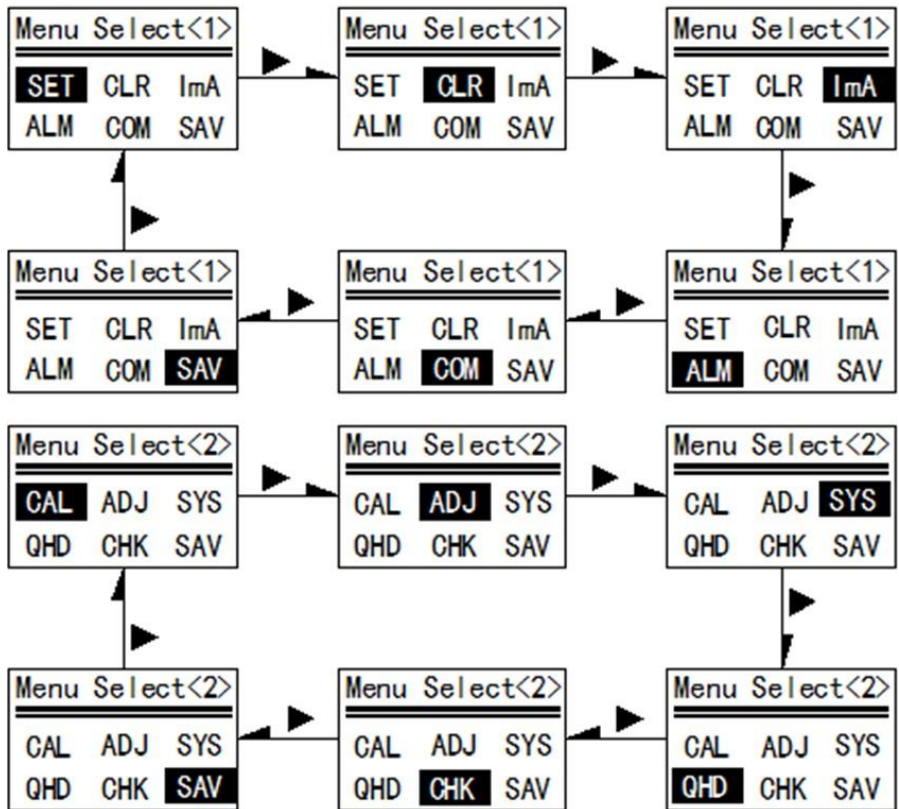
Menu Select<1>
SET CLR ImA
ALM COM SAV

Menu Select<1>
SET CLR ImA
ALM COM SAV

Menu Select<1>
SET CLR ImA
ALM COM SAV

Menu Select<1>
SET CLR ImA
ALM COM SAV

Menu Select<1>
SET CLR ImA
ALM COM SAV

Menu Select<1>
SET CLR ImA
ALM COM SAV

Menu Select<2>
CAL ADJ SYS
QHD CHK SAV

Menu Select<2>
CAL ADJ SYS
QHD CHK SAV

Menu Select<2>
CAL ADJ SYS
QHD CHK SAV

Menu Select<2>
CAL ADJ SYS
QHD CHK SAV

Menu Select<2>
CAL ADJ SYS
QHD CHK SAV

Menu Select<2>
CAL ADJ SYS
QHD CHK SAV